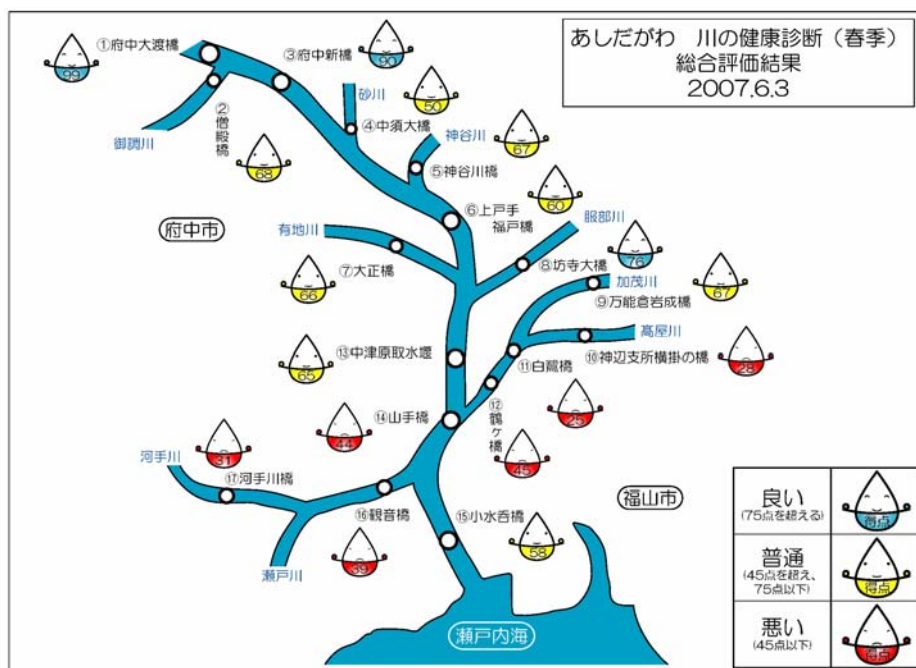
あしだがわ　川の健康診断（春季）
総合評価結果
2007.6.3

①府中大渡橋
99
②僧殿橋
68
③府中新橋
90
砂川
50
④中須大橋
神谷川
67
⑤神谷川橋
60
⑥上戸手福戸橋
服部川
府中市
有地川
⑦大正橋
66
⑧坊寺大橋
76
加茂川
67
⑨万能倉岩成橋
高屋川
⑩神辺支所横掛の橋
28
⑪白鷺橋
⑬中津原取水堰
65
⑫鶴ケ橋
25
⑭山手橋
44
45
河手川
31
⑰河手川橋
⑯観音橋
⑮小水呑橋
58
瀬戸川
39
福山市
瀬戸内海

| 良い (75点を超える) | 得点 |
|---|---|
| 普通 (45点を超え、75点以下) | 得点 |
| 悪い (45点以下) | 得点 |